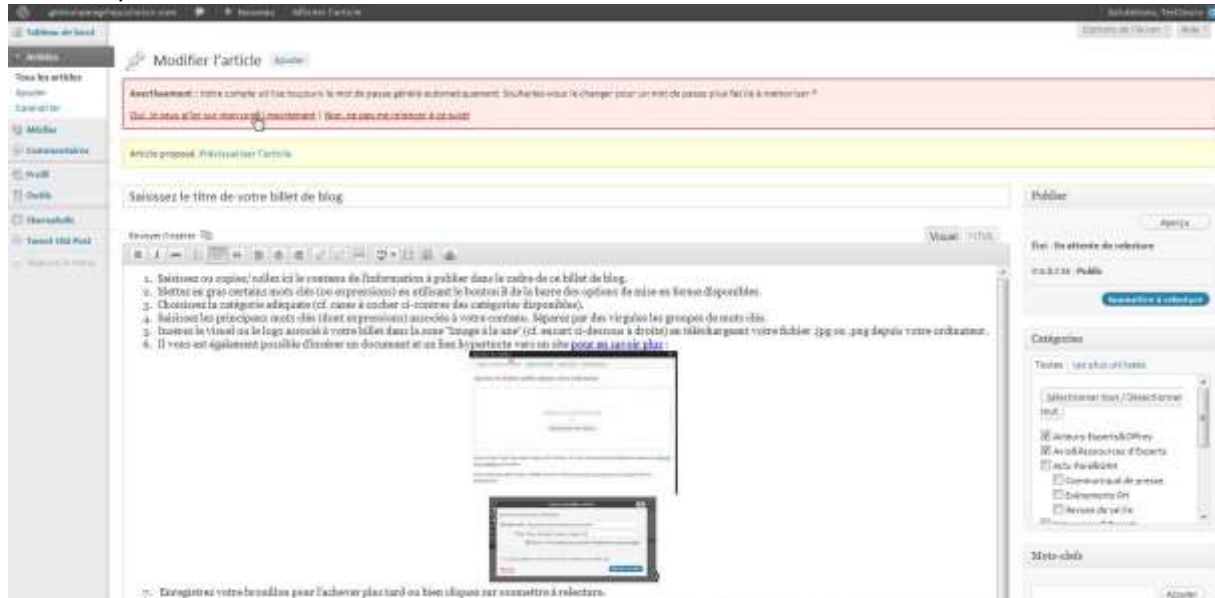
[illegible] Nouveau Afficher l'article

Tableau de bord

Articles

Tous les articles

Ajouter

Catégories

Médias

Commentaires

Profil

Outils

Shareaholic

Tweet Old Post

Options de l'écran Aide

Modifier l'article Ajouter

Avertissement : Votre compte utilise toujours le mot de passe généré automatiquement. Souhaitez-vous le changer pour un mot de passe plus facile à mémoriser ?

Oui, je veux aller sur mon profil maintenant | Non, ne pas me relancer à ce sujet

Article proposé. Prévisualiser l'article

Saisissez le titre de votre billet de blog

Envoyer/Insérer

Visuel HTML

1. Saisissez ou copiez/collez ici le contenu de l'information à publier dans le cadre de ce billet de blog.
2. Mettez en gras certains mots clés (ou expressions) en utilisant le bouton B de la barre des options de mise en forme disponibles.
3. Choisissez la catégorie adéquate (cf. cases à cocher ci-contre des catégories disponibles).
4. Saisissez les principaux mots clés (dont expressions) associés à votre contenu. Séparez par des virgules les groupes de mots clés.
5. Insérez le visuel ou le logo associé à votre billet dans la zone "Image à la une" (cf. encart ci-dessous à droite) en téléchargeant votre fichier .jpg ou .png depuis votre ordinateur.
6. Il vous est également possible d'insérer un document et un lien hypertexte vers un site pour en savoir plus :

7. Enregistrez votre brouillon pour l'achever plus tard ou bien cliquez sur soumettre à relecture.

Publier

Aperçu

État : En attente de relecture

Visibilité : Public

Soumettre à relecture

Catégories

Toutes Les plus utilisées

Sélectionner tout / Désélectionner tout

Acteurs Experts&Offres

Avis&Ressources d'Experts

Actu Parallélisme

Communiqué de presse

Événements PH

Revues de presse

Mots-clefs

Ajouter